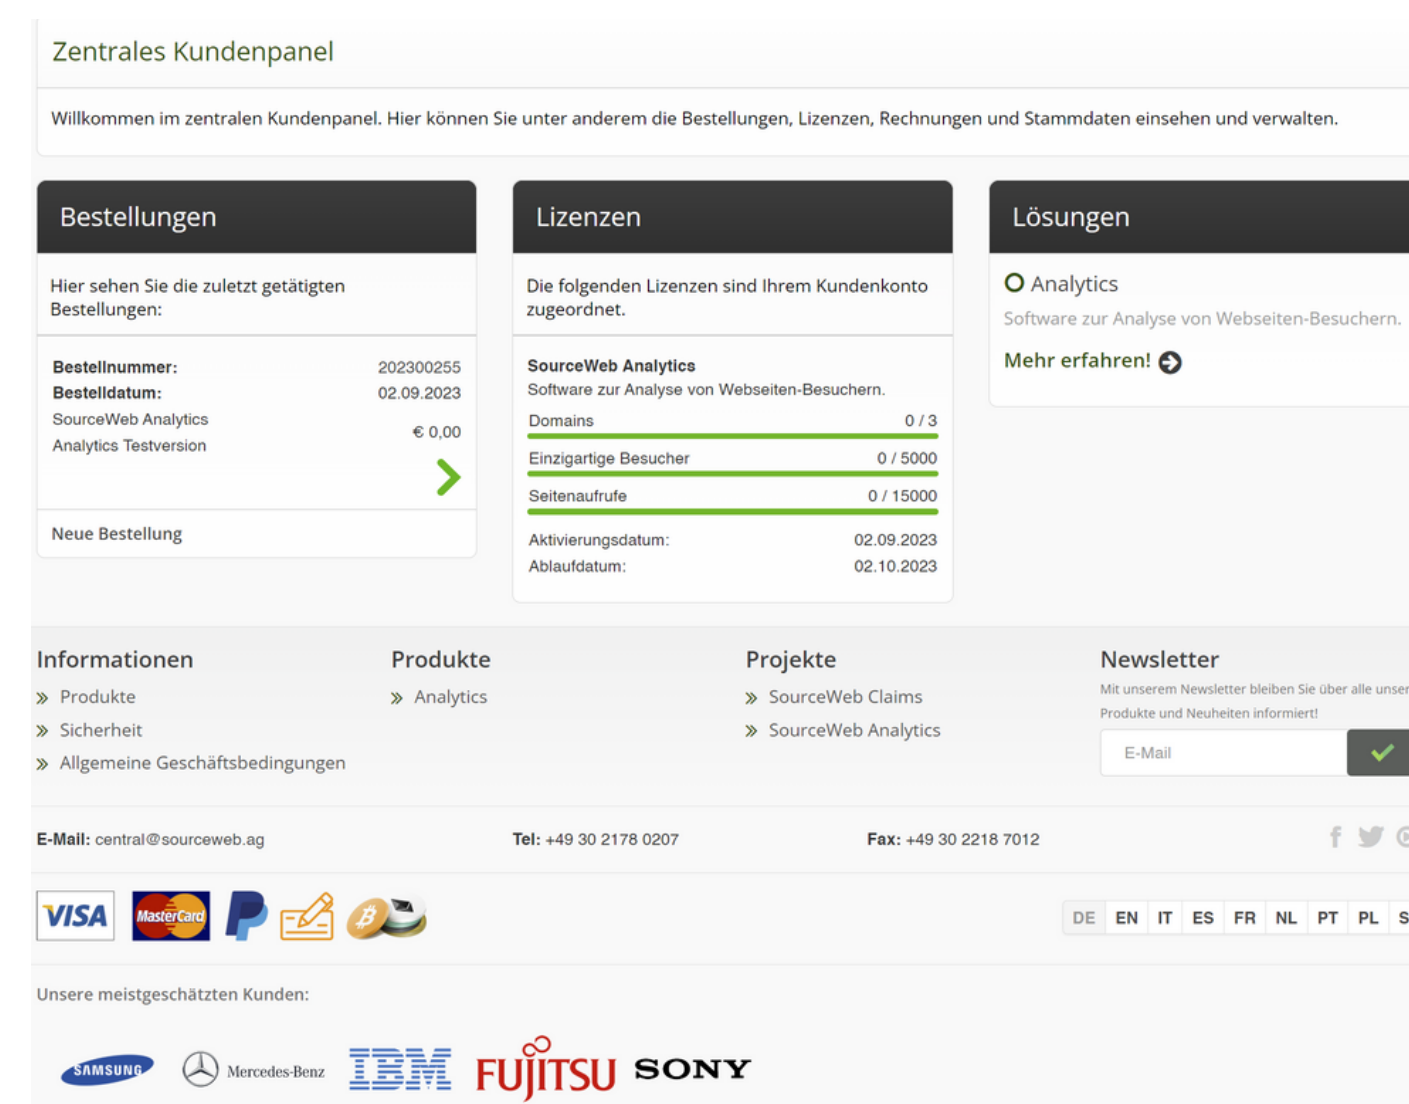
Zentrales Kundenpanel

Willkommen im zentralen Kundenpanel. Hier können Sie unter anderem die Bestellungen, Lizenzen, Rechnungen und Stammdaten einsehen und verwalten.

Bestellungen

Hier sehen Sie die zuletzt getätigten Bestellungen:

Bestellnummer: 202300255
Bestelldatum: 02.09.2023
SourceWeb Analytics
Analytics Testversion € 0,00

Neue Bestellung

Lizenzen

Die folgenden Lizenzen sind Ihrem Kundenkonto zugeordnet.

SourceWeb Analytics
Software zur Analyse von Webseiten-Besuchern.
Domains 0 / 3
Einzigartige Besucher 0 / 5000
Seitenaufrufe 0 / 15000
Aktivierungsdatum: 02.09.2023
Ablaufdatum: 02.10.2023

Lösungen

Analytics
Software zur Analyse von Webseiten-Besuchern.
Mehr erfahren!

Informationen
Produkte
Sicherheit
Allgemeine Geschäftsbedingungen

Produkte
Analytics

Projekte
SourceWeb Claims
SourceWeb Analytics

Newsletter
Mit unserem Newsletter bleiben Sie über alle unser Produkte und Neuheiten informiert!
E-Mail

E-Mail: central@sourceweb.ag
Tel: +49 30 2178 0207
Fax: +49 30 2218 7012

VISA MasterCard

DE EN IT ES FR NL PT PL S

Unsere meistgeschätzten Kunden:

SAMSUNG Mercedes-Benz IBM FUJITSU SONY